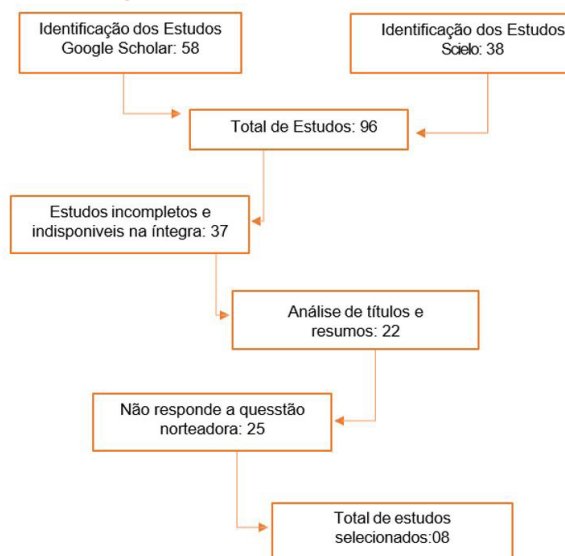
Identificação dos Estudos Google Scholar: 58

Identificação dos Estudos Scielo: 38

Total de Estudos: 96

Estudos incompletos e indisponiveis na íntegra: 37

Análise de títulos e resumos: 22

Não responde a quesstão norteadora: 25

Total de estudos selecionados:08